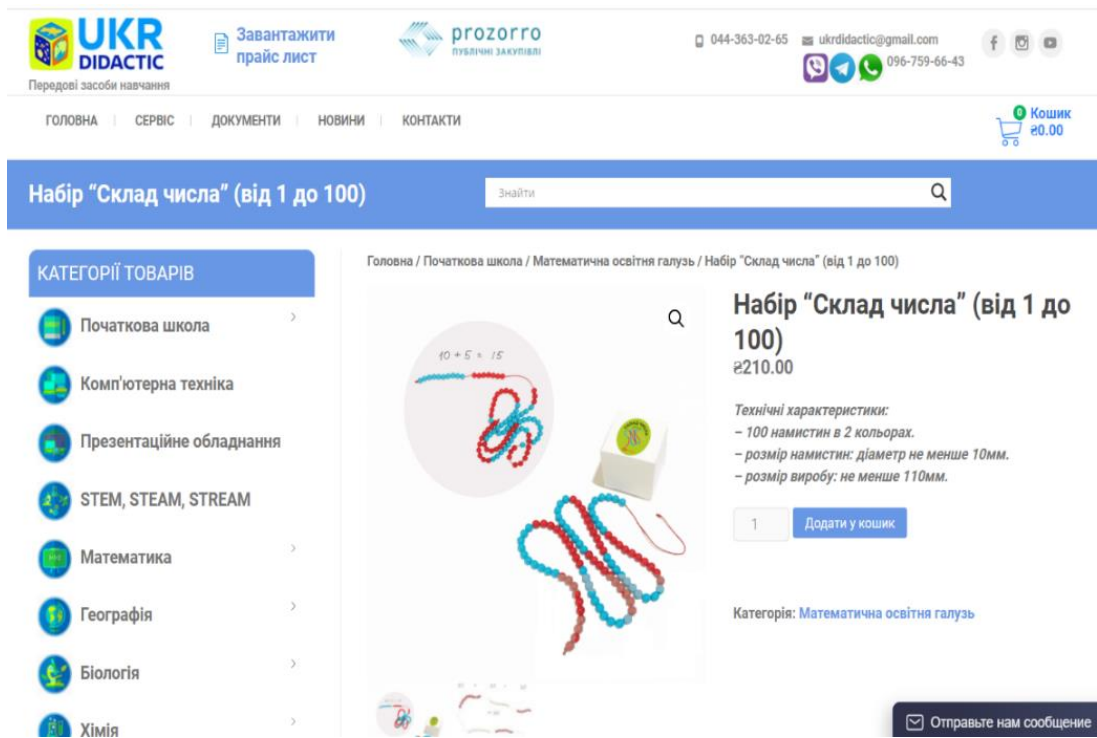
UKR DIDACTIC
Передові засоби навчання

Завантажити прайс лист

prozorro
ПУБЛІЧНІ ЗАКУПІВЛІ

044-363-02-65 ukrdidactic@gmail.com
096-759-66-43

ГОЛОВНА | СЕРВІС | ДОКУМЕНТИ | НОВИНИ | КОНТАКТИ

0 Кошик
₴0.00

Набір “Склад числа” (від 1 до 100)

Знайти

КАТЕГОРІЇ ТОВАРІВ

Початкова школа
Комп'ютерна техніка
Презентаційне обладнання
STEM, STEAM, STREAM
Математика
Географія
Біологія
Хімія

Головна / Початкова школа / Математична освітня галузь / Набір “Склад числа” (від 1 до 100)

10 + 5 = 15

Набір “Склад числа” (від 1 до 100)
₴210.00

Технічні характеристики:
– 100 намистин в 2 кольорах.
– розмір намистин: діаметр не менше 10мм.
– розмір виробу: не менше 110мм.

1
Додати у кошик

Категорія: Математична освітня галузь

Отправьте нам сообщение